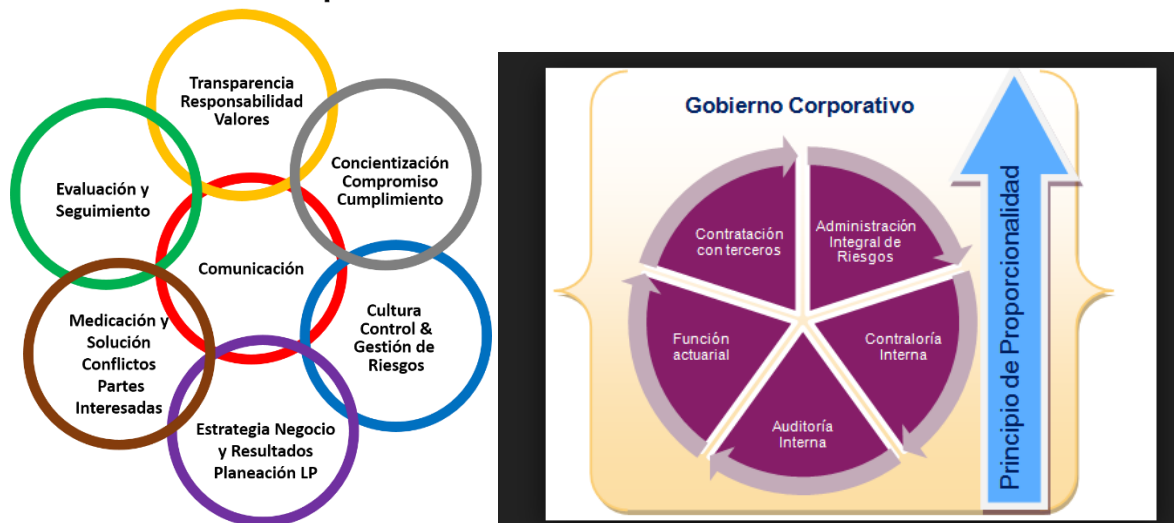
Transparencia
Responsabilidad
Valores

Concientización
Compromiso
Cumplimiento

Evaluación y
Seguimiento

Comunicación

Cultura
Control &
Gestión de
Riesgos

Medicación y
Solución
Conflictos
Partes
Interesadas

Estrategia Negocio
y Resultados
Planeación LP

Gobierno Corporativo

Contratación con terceros

Administración Integral de Riesgos

Función actuarial

Contraloría Interna

Auditoría Interna

Principio de Proporcionalidad